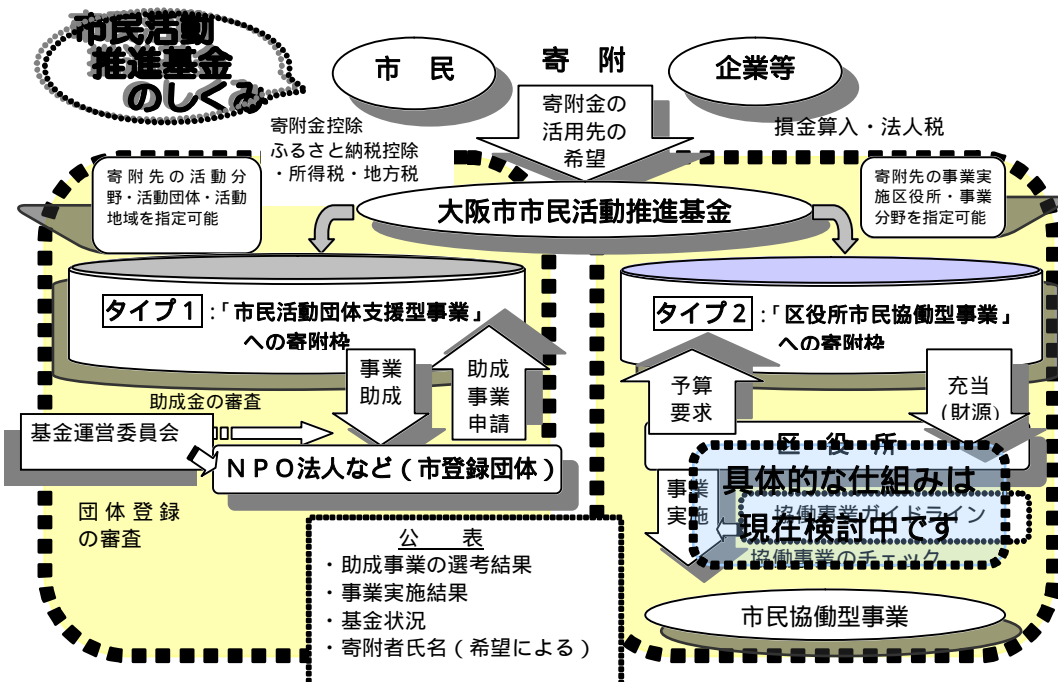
市民活動推進基金のしくみ

市　民

寄　附

企業等

寄附金の活用先の希望

寄附金控除
ふるさと納税控除
・所得税・地方税

損金算入・法人税

寄附先の活動分野・活動団体・活動地域を指定可能

寄附先の事業実施区役所・事業分野を指定可能

大阪市市民活動推進基金

タイプ１：「市民活動団体支援型事業」への寄附枠

タイプ２：「区役所市民協働型事業」への寄附枠

事業助成

助成事業申請

予算要求

充当（財源）

助成金の審査

基金運営委員会

ＮＰＯ法人など（市登録団体）

区　役　所

事業実施

具体的な仕組みは現在検討中です

協働事業ガイドライン

協働事業のチェック

団体登録の審査

公　表
・助成事業の選考結果
・事業実施結果
・基金状況
・寄附者氏名（希望による）

市民協働型事業